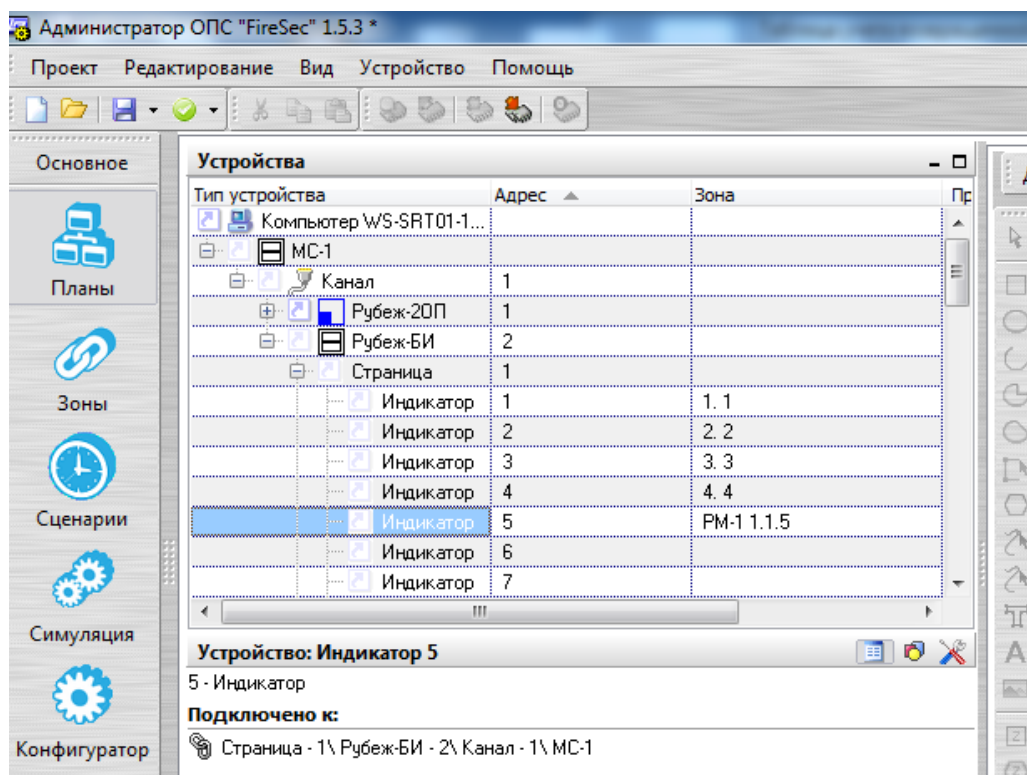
Администратор ОПС "FireSec" 1.5.3 *

Проект Редактирование Вид Устройство Помощь

Основное

Планы

Зоны

Сценарии

Симуляция

Конфигуратор

Устройства

| Тип устройства | Адрес | Зона | Пр |
|---|---|---|---|
| Компьютер WS-SRT01-1... | | | |
| МС-1 | | | |
| Канал | 1 | | |
| Рубеж-2ОП | 1 | | |
| Рубеж-БИ | 2 | | |
| Страница | 1 | | |
| Индикатор | 1 | 1. 1 | |
| Индикатор | 2 | 2. 2 | |
| Индикатор | 3 | 3. 3 | |
| Индикатор | 4 | 4. 4 | |
| Индикатор | 5 | РМ-1 1.1.5 | |
| Индикатор | 6 | | |
| Индикатор | 7 | | |

Устройство: Индикатор 5

5 - Индикатор

Подключено к:

Страница - 1\ Рубеж-БИ - 2\ Канал - 1\ МС-1